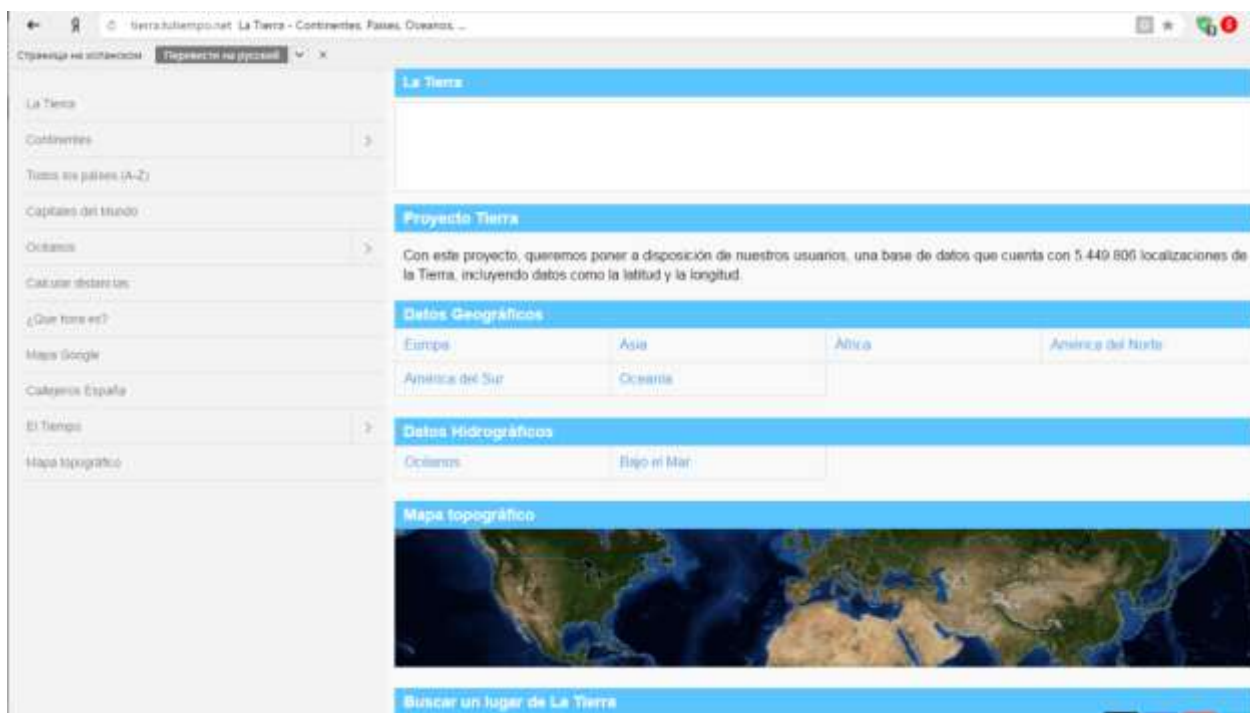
tierra.tutiempo.net La Tierra - Continentes, Países, Oceanos, ...

Страница на испанском Перевести на русский

La Tierra
Continentes
Todos los países (A-Z)
Capitales del Mundo
Océanos
Calcular distancias
¿Que hora es?
Mapa Google
Callejeros España
El Tiempo
Mapa topográfico

La Tierra

Proyecto Tierra

Con este proyecto, queremos poner a disposición de nuestros usuarios, una base de datos que cuenta con 5.449.806 localizaciones de la Tierra, incluyendo datos como la latitud y la longitud.

Datos Geográficos

| Europa | Asia | Africa | America del Norte |
|---|---|---|---|
| America del Sur | Oceania | | |

Datos Hidrográficos

| Océanos | Bajo el Mar |
|---|---|

Mapa topográfico

Buscar un lugar de La Tierra